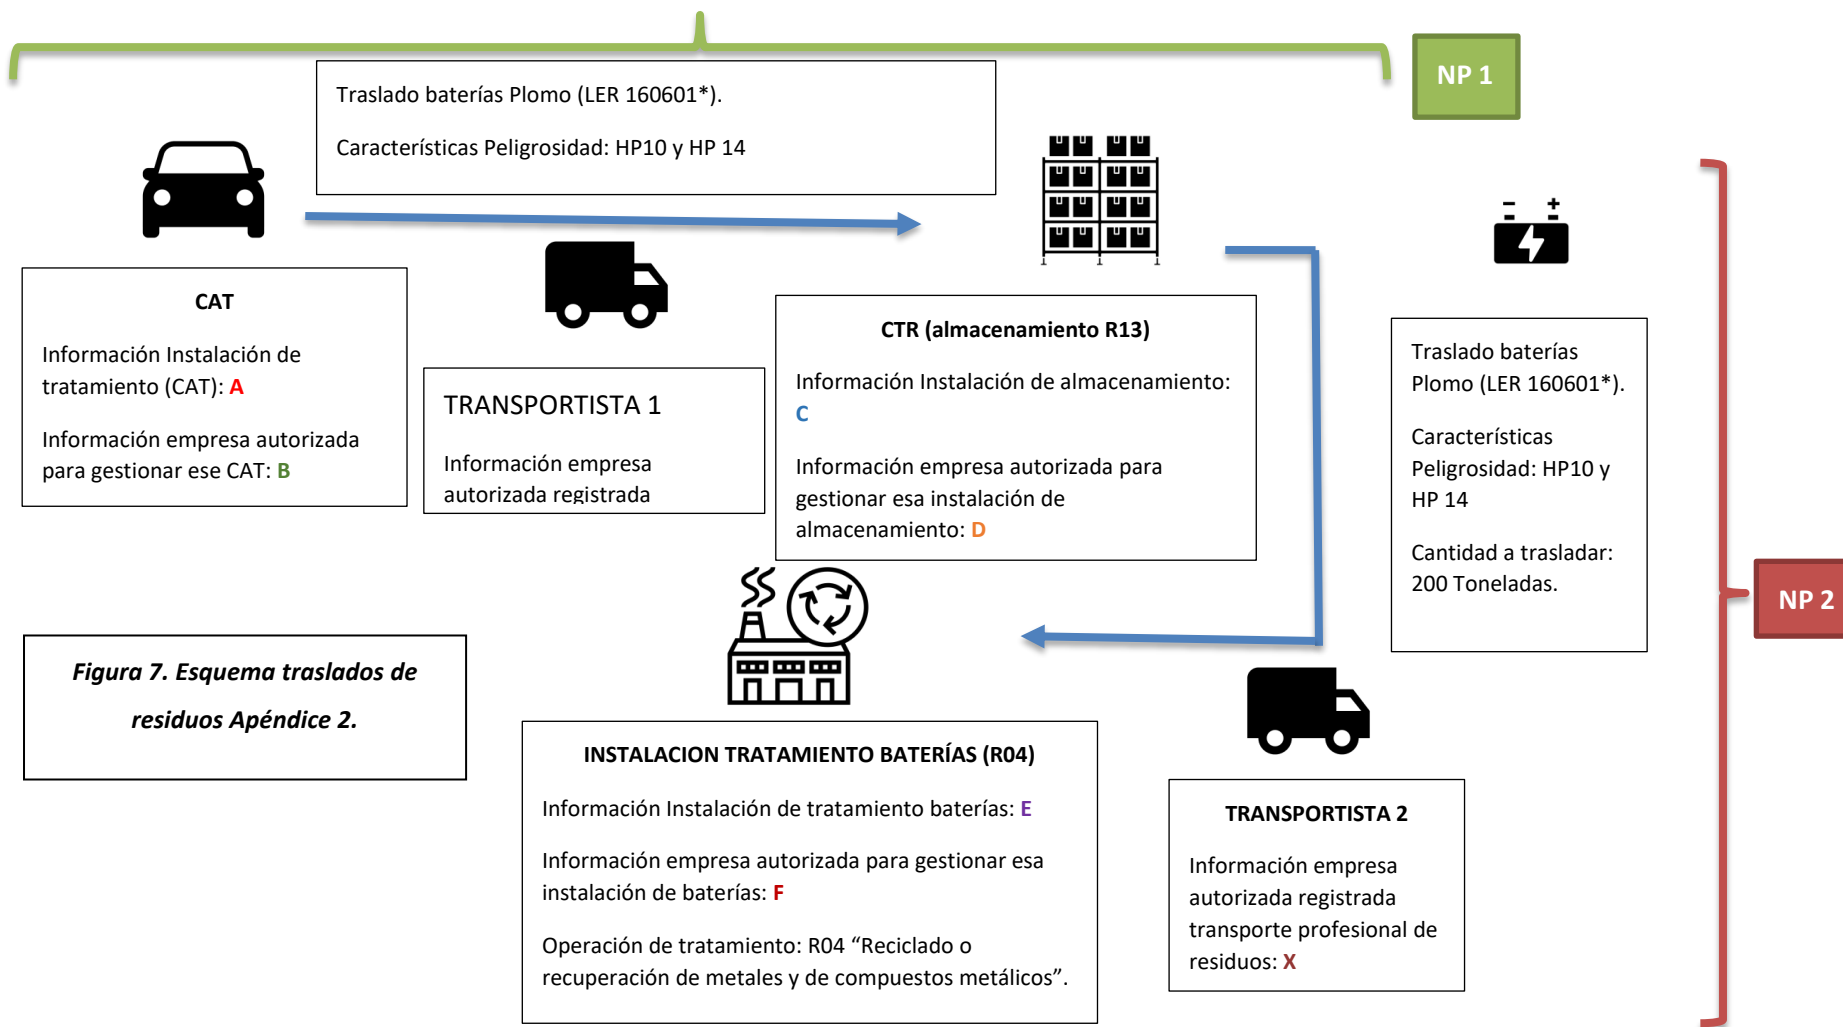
NP 1

Traslado baterías Plomo (LER 160601*).

Características Peligrosidad: HP10 y HP 14

CAT

Información Instalación de tratamiento (CAT): A

Información empresa autorizada para gestionar ese CAT: B

TRANSPORTISTA 1

Información empresa autorizada registrada

CTR (almacenamiento R13)

Información Instalación de almacenamiento: C

Información empresa autorizada para gestionar esa instalación de almacenamiento: D

Traslado baterías Plomo (LER 160601*).

Características Peligrosidad: HP10 y HP 14

Cantidad a trasladar: 200 Toneladas.

NP 2

Figura 7. Esquema traslados de residuos Apéndice 2.

INSTALACION TRATAMIENTO BATERÍAS (R04)

Información Instalación de tratamiento baterías: E

Información empresa autorizada para gestionar esa instalación de baterías: F

Operación de tratamiento: R04 “Reciclado o recuperación de metales y de compuestos metálicos”.

TRANSPORTISTA 2

Información empresa autorizada registrada transporte profesional de residuos: X